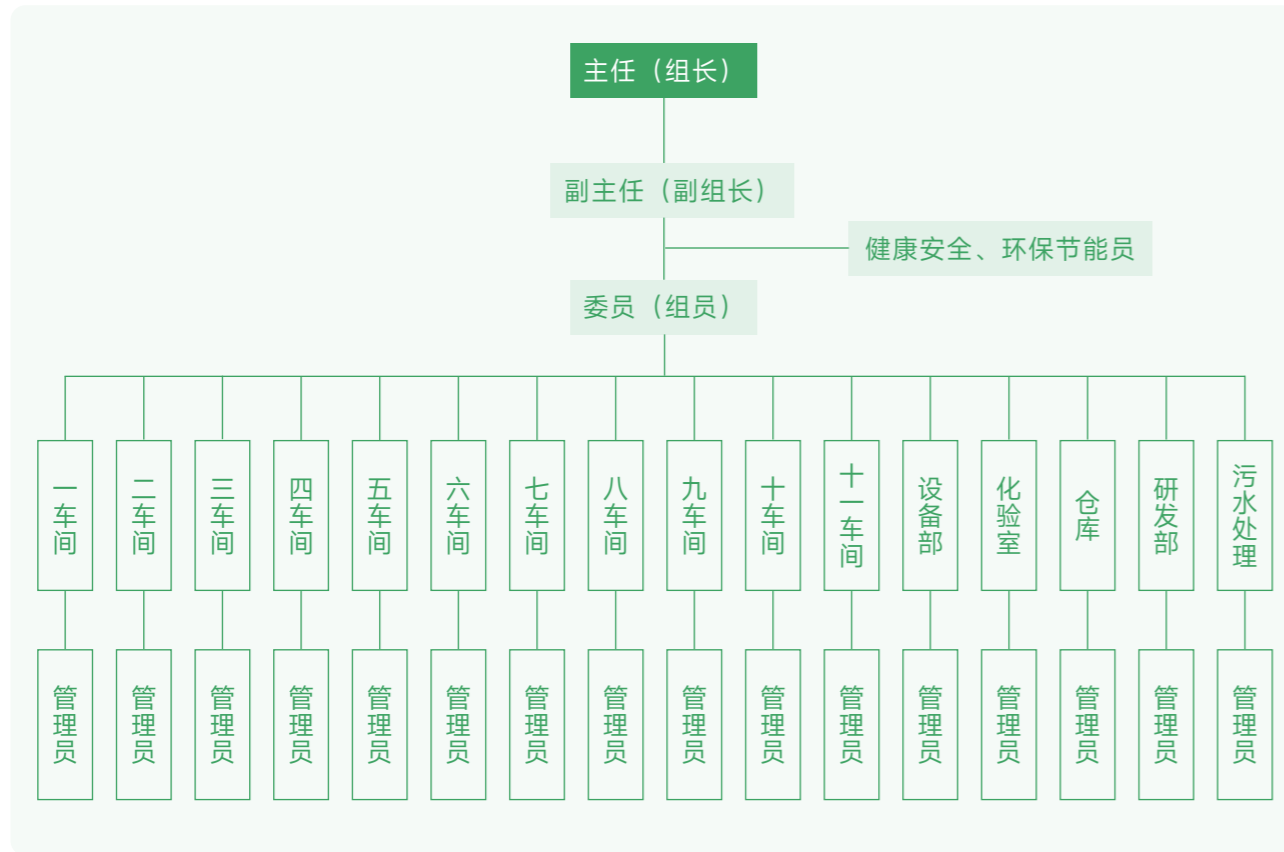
主任（组长）

副主任（副组长）

健康安全、环保节能员

委员（组员）

一车间
二车间
三车间
四车间
五车间
六车间
七车间
八车间
九车间
十车间
十一车间
设备部
化验室
仓库
研发部
污水处理

管理员
管理员
管理员
管理员
管理员
管理员
管理员
管理员
管理员
管理员
管理员
管理员
管理员
管理员
管理员
管理员